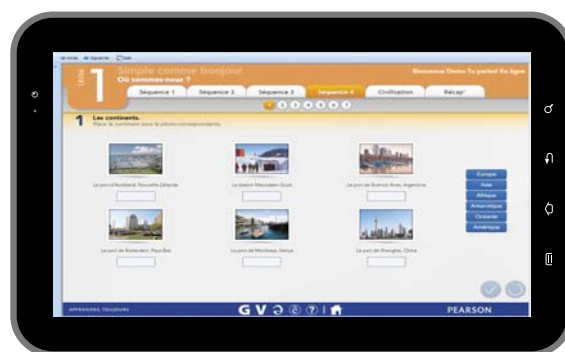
Unité 1 Simple comme bonjour
Où sommes-nous ?

Bienvenue Demo Tu parles! En ligne

Séquence 1 | Séquence 2 | Séquence 3 | Séquence 4 | Civilisation | Récap'

1 2 3 4 5 6 7

1 Les continents.
Place le continent sous la photo correspondante.

Le port d'Auckland, Nouvelle-Zélande

Le bateau Mouiaden-Duel, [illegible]

Le port de Buenos Aires, Argentine

Le port de Rotterdam, Pays-Bas

Le port de Mombasa, Kenya

Le port de Shanghai, Chine

Europe
Asie
Afrique
Amérique
Océanie
Amérique

APPRENDRE TOUJOURS

G V

PEARSON